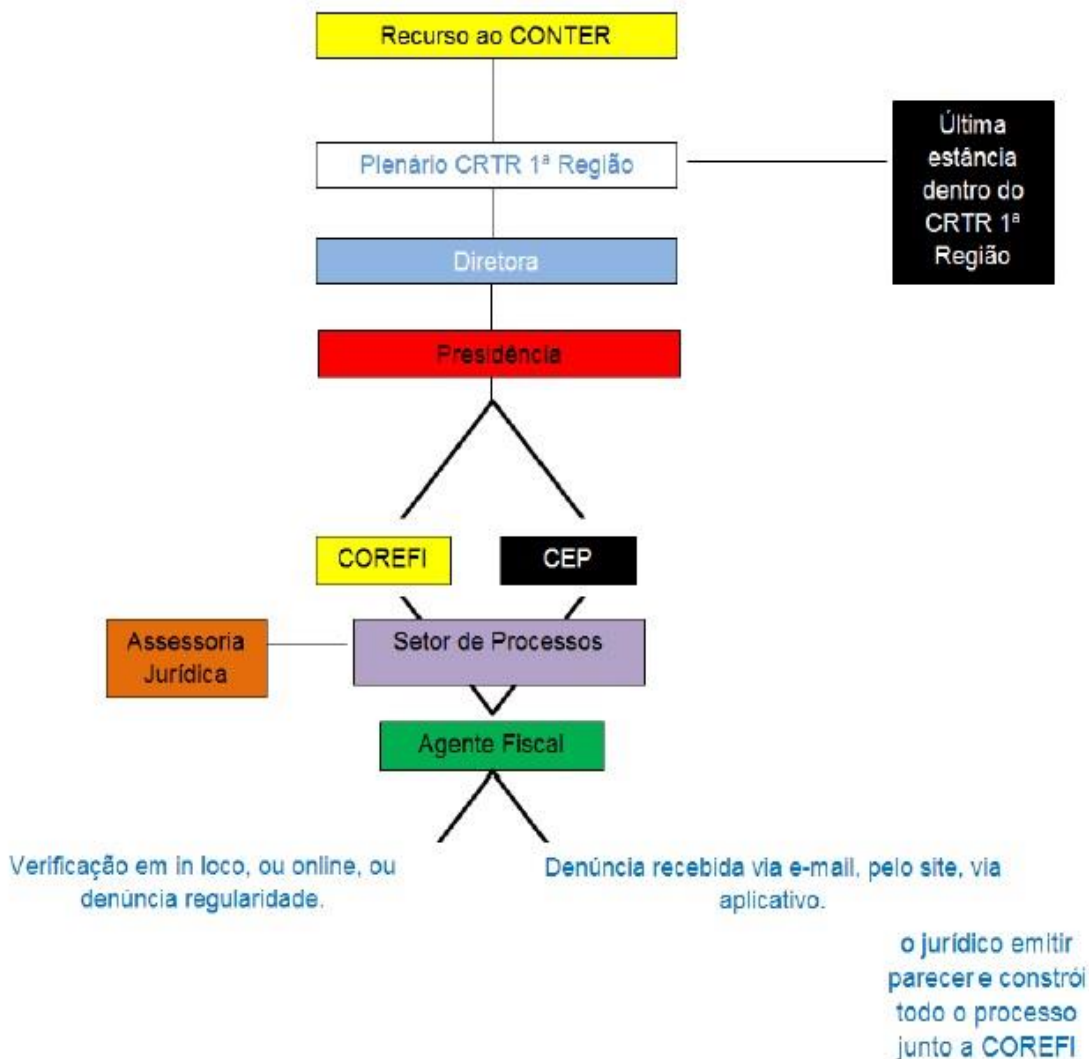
Recurso ao CONTER

Plenário CRTR 1ª Região

Última estância dentro do CRTR 1ª Região

Diretora

Presidência

COREFI

CEP

Assessoria Jurídica

Setor de Processos

Agente Fiscal

Verificação em in loco, ou online, ou denúncia regularidade.

Denúncia recebida via e-mail, pelo site, via aplicativo.

o jurídico emitir parecer e constrói todo o processo junto a COREFI